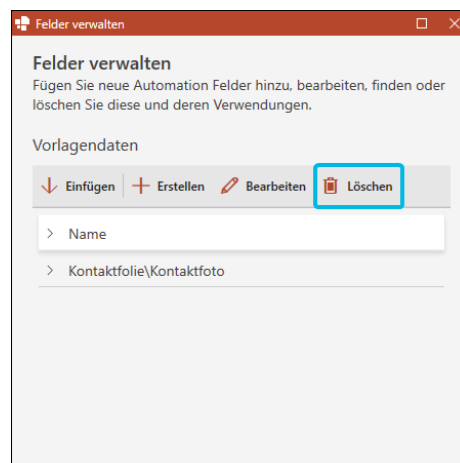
Felder verwalten

Felder verwalten

Fügen Sie neue Automation Felder hinzu, bearbeiten, finden oder löschen Sie diese und deren Verwendungen.

Vorlagendaten

Einfügen | Erstellen | Bearbeiten | Löschen

Name

Kontaktfolie\Kontaktfoto